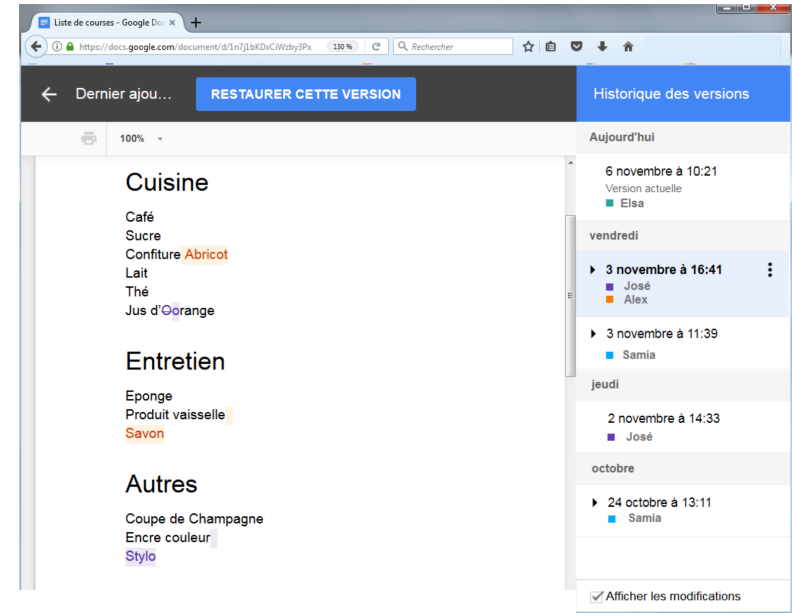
Liste de courses - Google Do ×

https://docs.google.com/document/d/1n7j1bKDxCiWzby3Px 130 % Rechercher

Dernier ajou… RESTAURER CETTE VERSION

Historique des versions

100%

Cuisine

Café
Sucre
Confiture Abricot
Lait
Thé
Jus d'Oorange

Entretien

Eponge
Produit vaisselle
Savon

Autres

Coupe de Champagne
Encre couleur
Stylo

Aujourd'hui

6 novembre à 10:21
Version actuelle
Elsa

vendredi

3 novembre à 16:41
José
Alex

3 novembre à 11:39
Samia

jeudi

2 novembre à 14:33
José

octobre

24 octobre à 13:11
Samia

Afficher les modifications